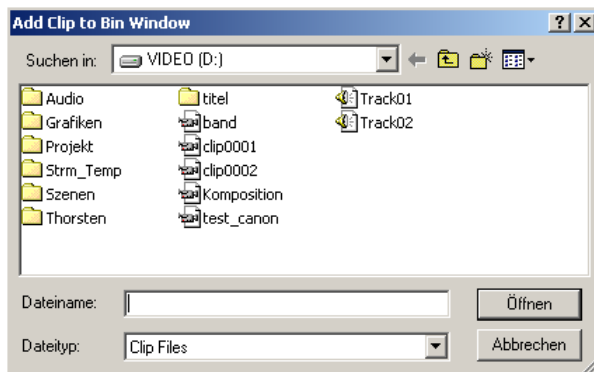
Add Clip to Bin Window

?

X

Suchen in:

VIDEO (D:)

Audio

Grafiken

Projekt

Strm_Temp

Szenen

Thorsten

titel

band

clip0001

clip0002

Komposition

test_canon

Track01

Track02

Dateiname:

Öffnen

Dateityp:

Clip Files

Abbrechen